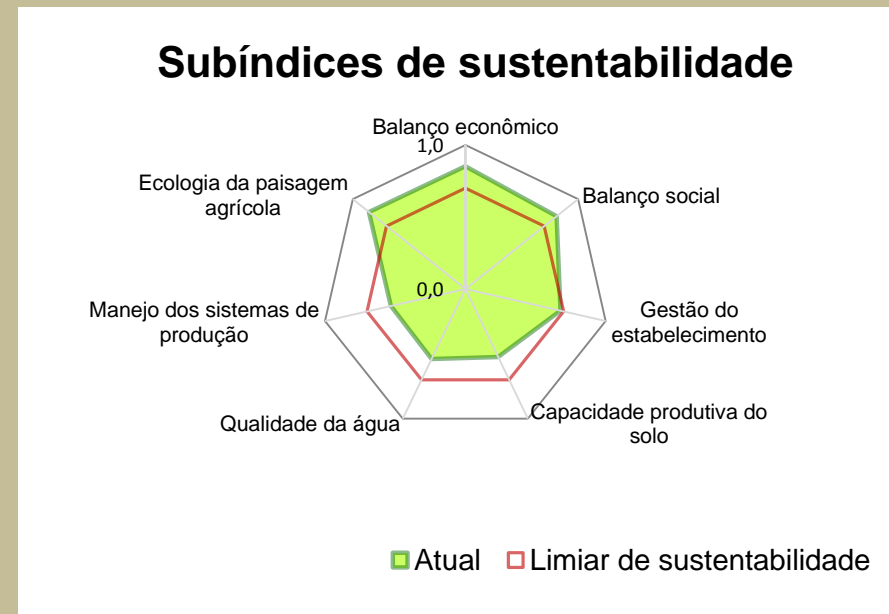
Subíndices de sustentabilidade

Balanço econômico
1,0
Balanço social
Gestão do estabelecimento
Capacidade produtiva do solo
Qualidade da água
Manejo dos sistemas de produção
Ecologia da paisagem agrícola
0,0

Atual
Limiar de sustentabilidade